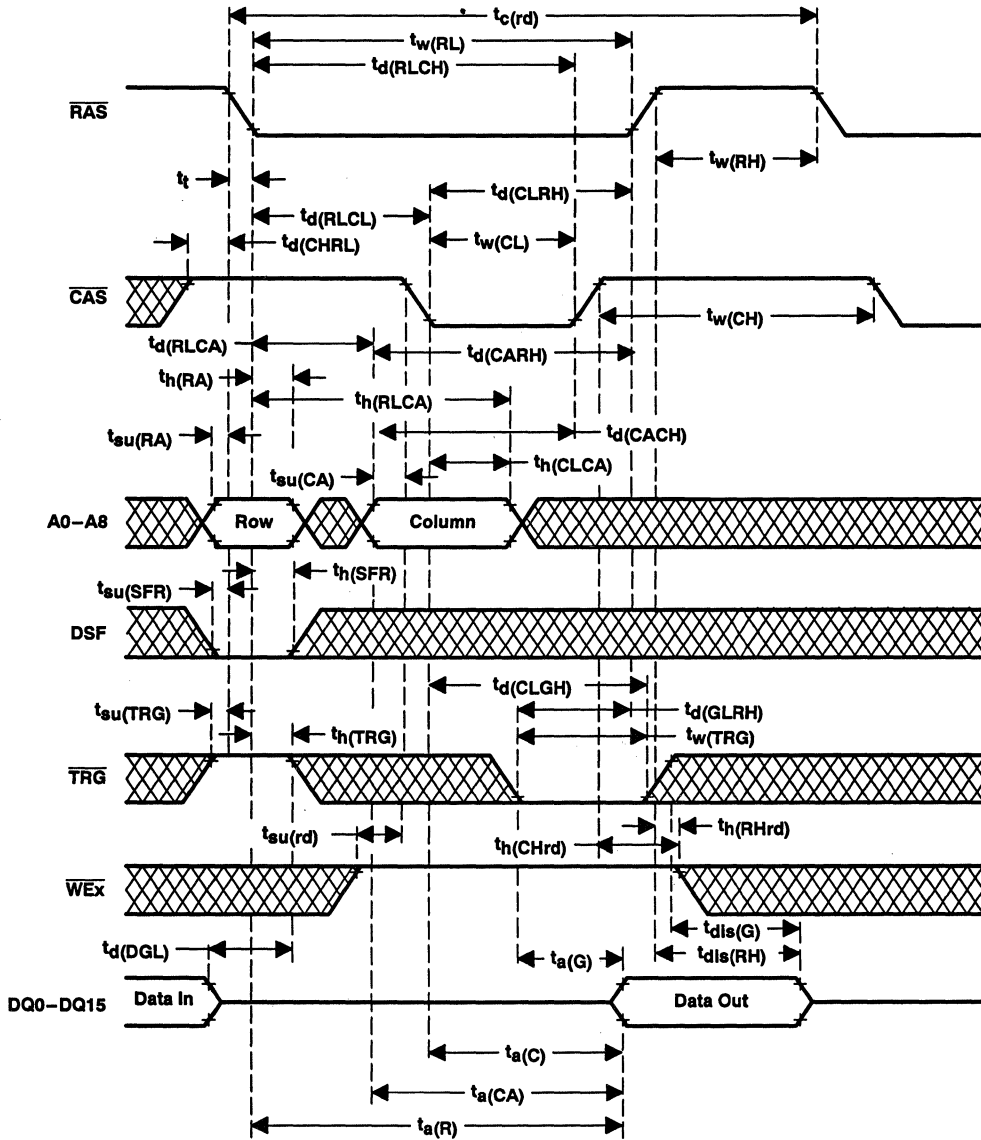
$t_{c(rd)}$
$t_{w(RL)}$
$t_{d(RLCH)}$
$\overline{RAS}$
$t_{w(RH)}$
$t_t$
$t_{d(CLRH)}$
$t_{d(RLCL)}$
$t_{d(CHRL)}$
$t_{w(CL)}$
$\overline{CAS}$
$t_{w(CH)}$
$t_{d(RLCA)}$
$t_{d(CARH)}$
$t_{h(RA)}$
$t_{h(RLCA)}$
$t_{su(RA)}$
$t_{d(CACH)}$
$t_{su(CA)}$
$t_{h(CLCA)}$
A0–A8
Row
Column
$t_{su(SFR)}$
$t_{h(SFR)}$
DSF
$t_{d(CLGH)}$
$t_{su(TRG)}$
$t_{d(GLRH)}$
$t_{h(TRG)}$
$t_{w(TRG)}$
$\overline{TRG}$
$t_{su(rd)}$
$t_{h(RHrd)}$
$t_{h(CHrd)}$
$\overline{WEx}$
$t_{dis(G)}$
$t_{d(DGL)}$
$t_{dis(RH)}$
$t_{a(G)}$
DQ0–DQ15
Data In
Data Out
$t_{a(C)}$
$t_{a(CA)}$
$t_{a(R)}$